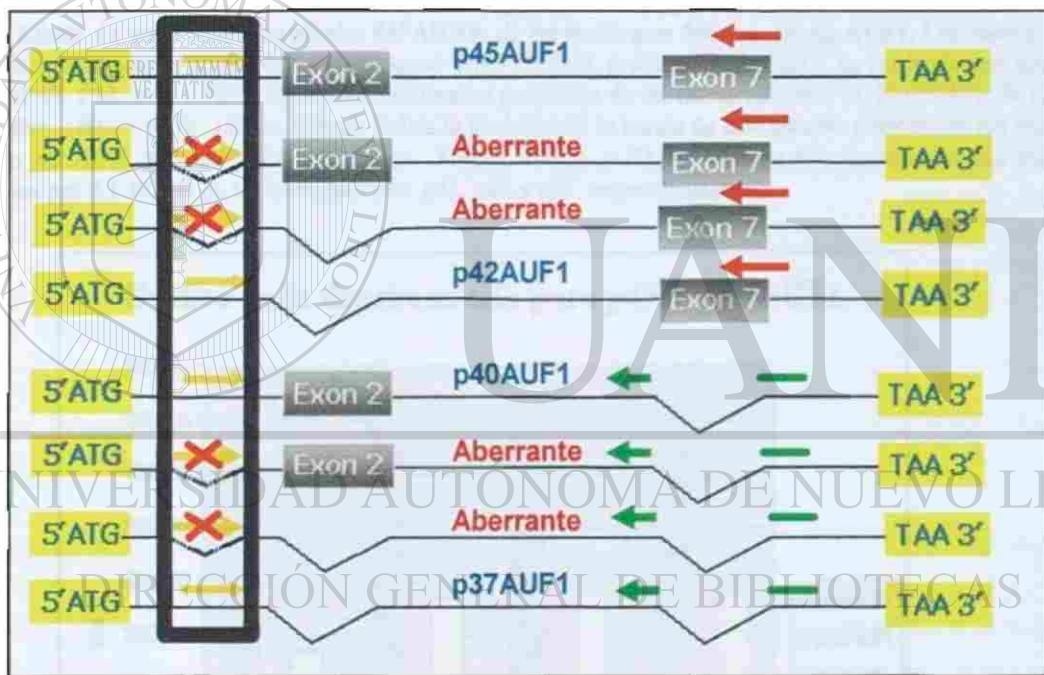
5'ATG Exon 2 p45AUF1 Exon 7 TAA 3'

5'ATG Exon 2 Aberrante Exon 7 TAA 3'

5'ATG Aberrante Exon 7 TAA 3'

5'ATG p42AUF1 Exon 7 TAA 3'

5'ATG Exon 2 p40AUF1 TAA 3'

5'ATG Exon 2 Aberrante TAA 3'

5'ATG Aberrante TAA 3'

5'ATG p37AUF1 TAA 3'

FLAMMAM VERITATIS

UANL

UNIVERSIDAD AUTÓNOMA DE NUEVO LEÓN

DIRECCIÓN GENERAL DE BIBLIOTECAS